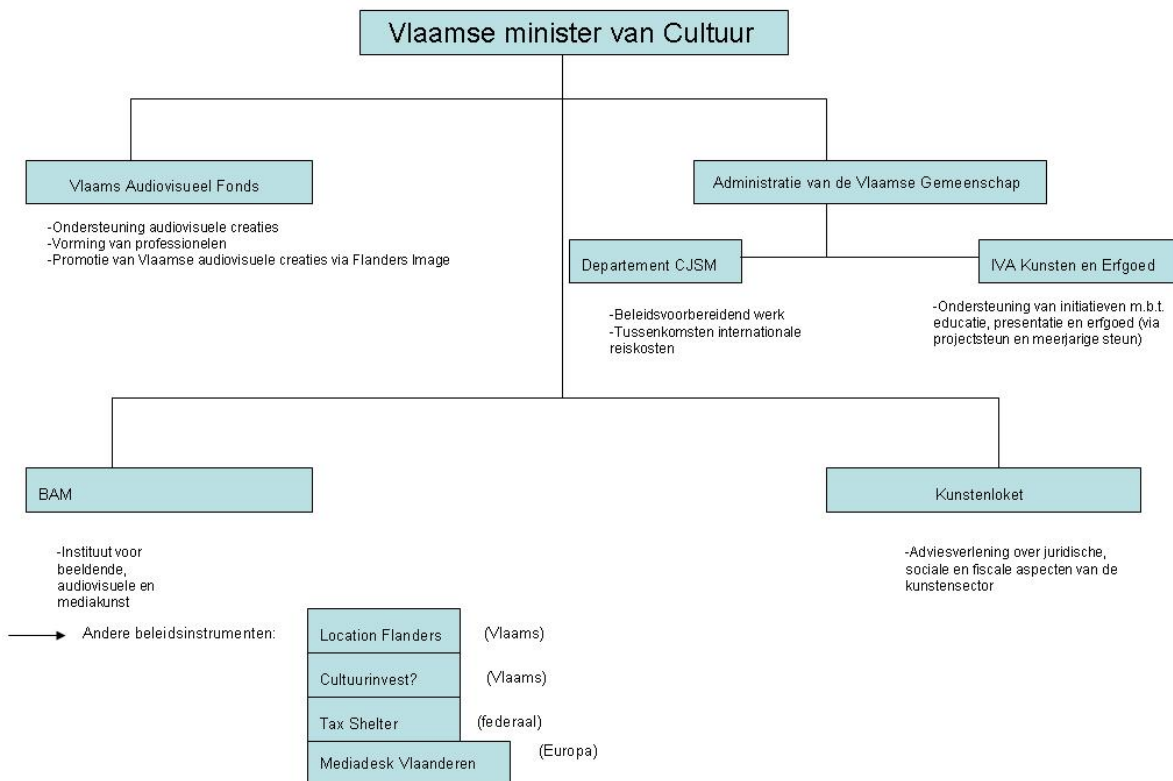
Vlaamse minister van Cultuur

Vlaams Audiovisueel Fonds

-Ondersteuning audiovisuele creaties
-Vorming van professionelen
-Promotie van Vlaamse audiovisuele creaties via Flanders Image

Administratie van de Vlaamse Gemeenschap

Departement CJSM

-Beleidsvoorbereidend werk
-Tussenkomsten internationale reiskosten

IVA Kunsten en Erfgoed

-Ondersteuning van initiatieven m.b.t. educatie, presentatie en erfgoed (via projectsteun en meerjarige steun)

BAM

-Instituut voor beeldende, audiovisuele en mediakunst

Kunstenloket

-Adviesverlening over juridische, sociale en fiscale aspecten van de kunstensector

Andere beleidsinstrumenten:

Location Flanders (Vlaams)

Cultuurinvest? (Vlaams)

Tax Shelter (federaal)

Mediadesk Vlaanderen (Europa)